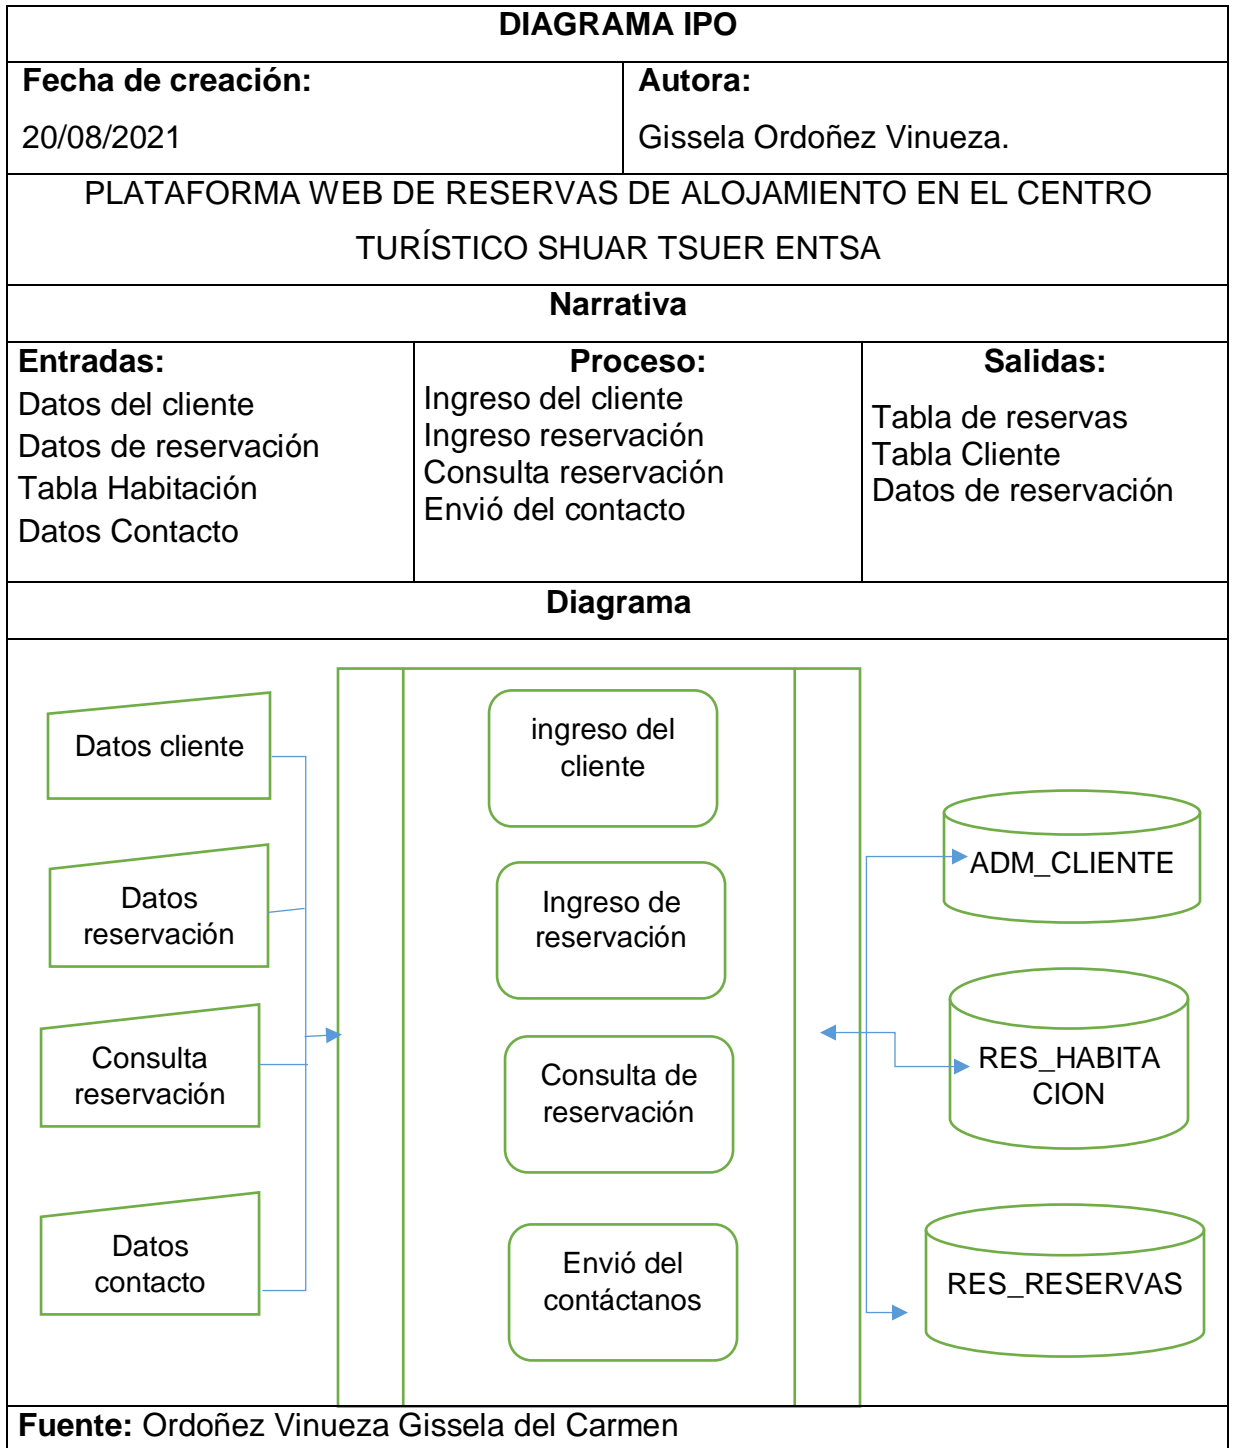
DIAGRAMA IPO

| Fecha de creación: 20/08/2021 | Autora: Gissela Ordoñez Vinueza. |
|---|---|

PLATAFORMA WEB DE RESERVAS DE ALOJAMIENTO EN EL CENTRO TURÍSTICO SHUAR TSUER ENTSA

Narrativa

| Entradas: | Proceso: | Salidas: |
|---|---|---|
| Datos del cliente<br>Datos de reservación<br>Tabla Habitación<br>Datos Contacto | Ingreso del cliente<br>Ingreso reservación<br>Consulta reservación<br>Envió del contacto | Tabla de reservas<br>Tabla Cliente<br>Datos de reservación |

Diagrama

Datos cliente

Datos reservación

Consulta reservación

Datos contacto

ingreso del cliente

Ingreso de reservación

Consulta de reservación

Envió del contáctanos

ADM_CLIENTE

RES_HABITACION

RES_RESERVAS

Fuente: Ordoñez Vinueza Gissela del Carmen